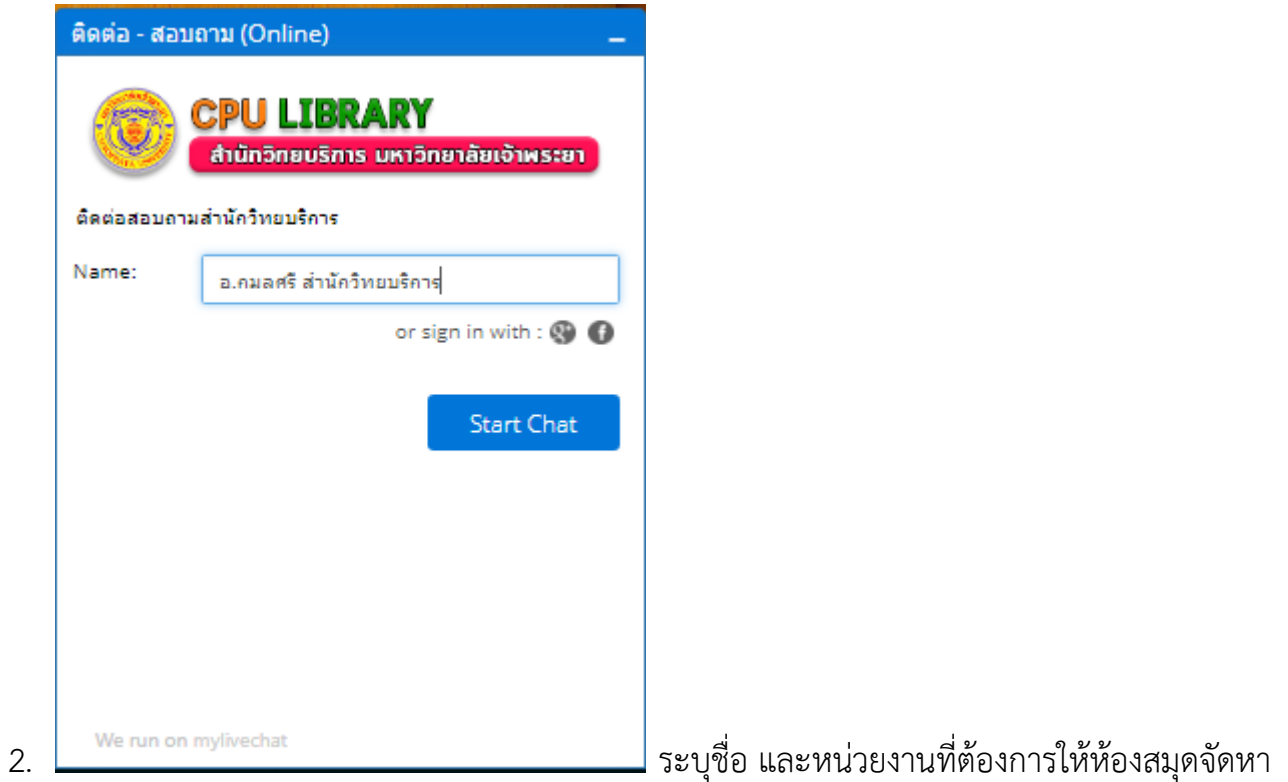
ติดต่อ - สอบถาม (Online)

CPU LIBRARY
สำนักวิทยบริการ มหาวิทยาลัยเจ้าพระยา

ติดต่อสอบถามสำนักวิทยบริการ

Name: อ.กมลศรี สำนักวิทยบริการ

or sign in with :

Start Chat

We run on mylivechat

2. ระบุชื่อ และหน่วยงานที่ต้องการให้ห้องสมุดจัดหา